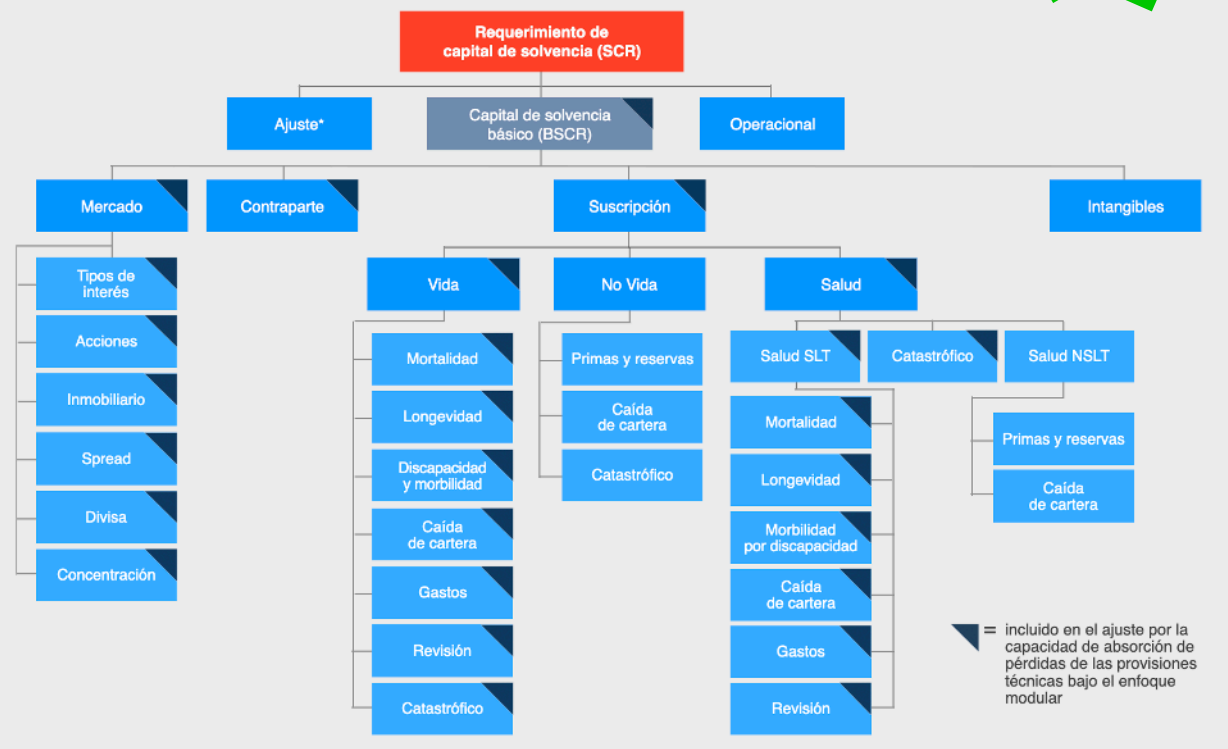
Requerimiento de capital de solvencia (SCR)

Ajuste*

Capital de solvencia básico (BSCR)

Operacional

Mercado

Contraparte

Suscripción

Intangibles

Tipos de interés

Acciones

Inmobiliario

Spread

Divisa

Concentración

Vida

Mortalidad

Longevidad

Discapacidad y morbilidad

Caída de cartera

Gastos

Revisión

Catastrófico

No Vida

Primas y reservas

Caída de cartera

Catastrófico

Salud

Salud SLT

Mortalidad

Longevidad

Morbilidad por discapacidad

Caída de cartera

Gastos

Revisión

Catastrófico

Salud NSLT

Primas y reservas

Caída de cartera

= incluido en el ajuste por la capacidad de absorción de pérdidas de las provisiones técnicas bajo el enfoque modular